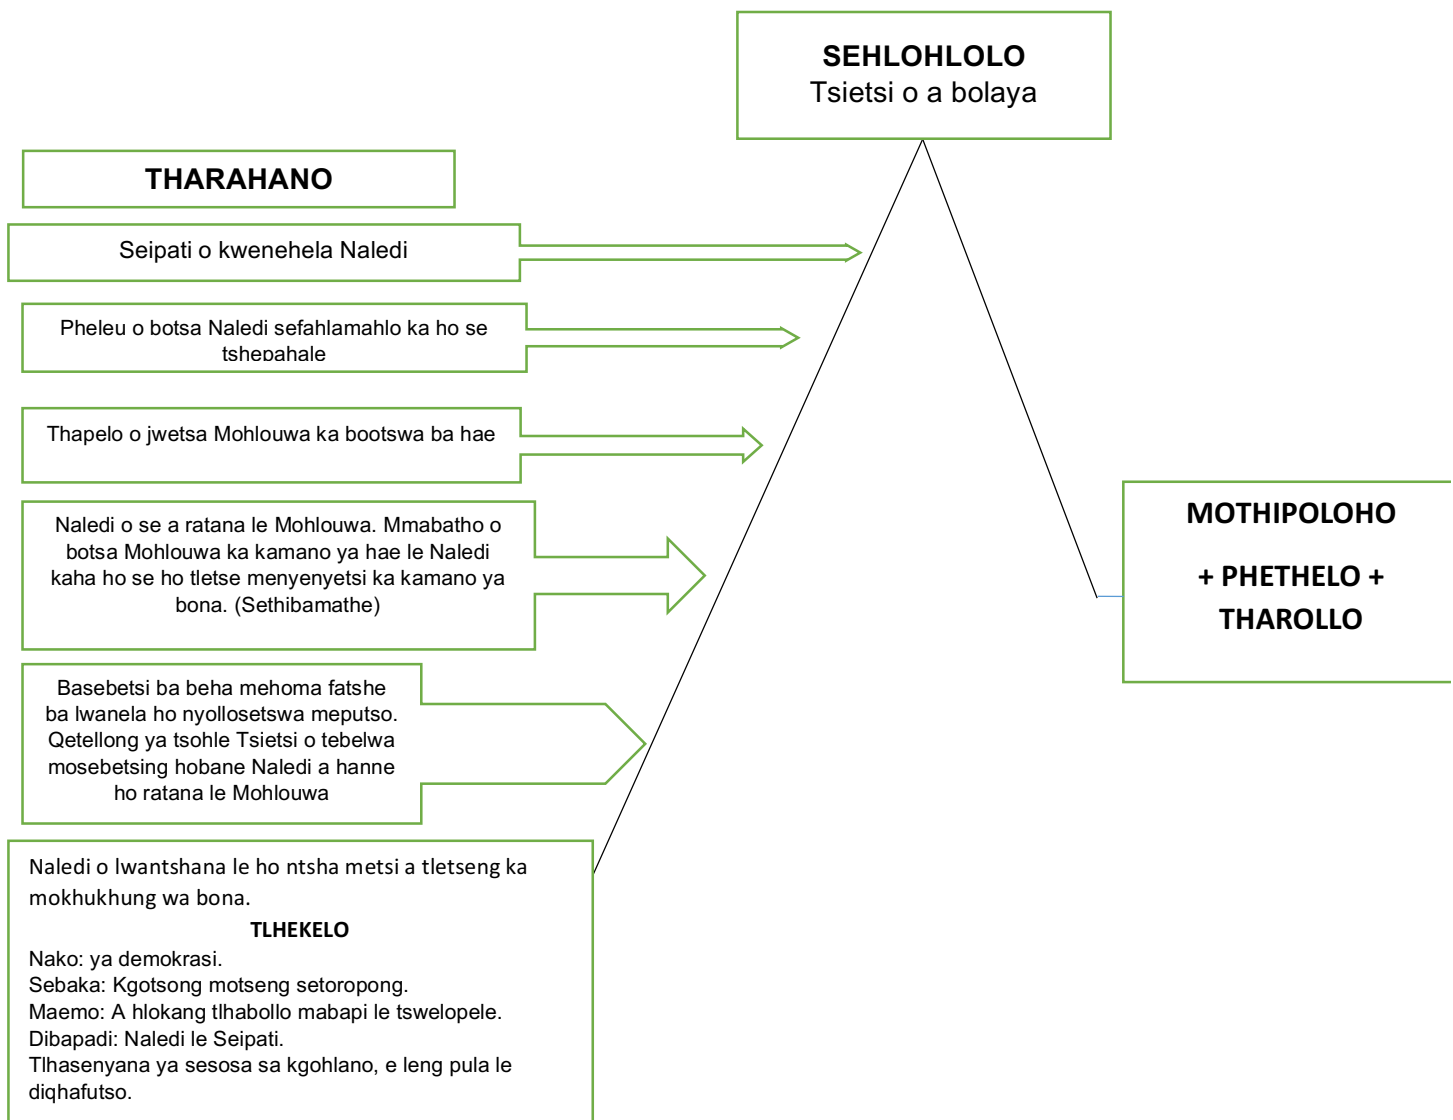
SEHLOHLOLO
Tsietsi o a bolaya

THARAHANO

Seipati o kwenehela Naledi

Pheleu o botsa Naledi sefahlamahlo ka ho se tshepahale

Thapelo o jwetsa Mohlouwa ka bootswa ba hae

Naledi o se a ratana le Mohlouwa. Mmabatho o botsa Mohlouwa ka kamano ya hae le Naledi kaha ho se ho tletse menyenyetsi ka kamano ya bona. (Sethibamathe)

Basebetsi ba beha mehoma fatshe ba lwanela ho nyollosetswa meputso. Qetellong ya tsohle Tsietsi o tebelwa mosebetsing hobane Naledi a hanne ho ratana le Mohlouwa

MOTHIPOLOHO

+ PHETHELO + THAROLLO

Naledi o lwantshana le ho ntsha metsi a tletseng ka mokhukhung wa bona.

TLHEKELO

Nako: ya demokrasi.
Sebaka: Kgotsong motseng setoropong.
Maemo: A hlokang tlhabollo mabapi le tswelopele.
Dibapadi: Naledi le Seipati.
Tlhasenyana ya sesosa sa kgohlano, e leng pula le diqhafutso.